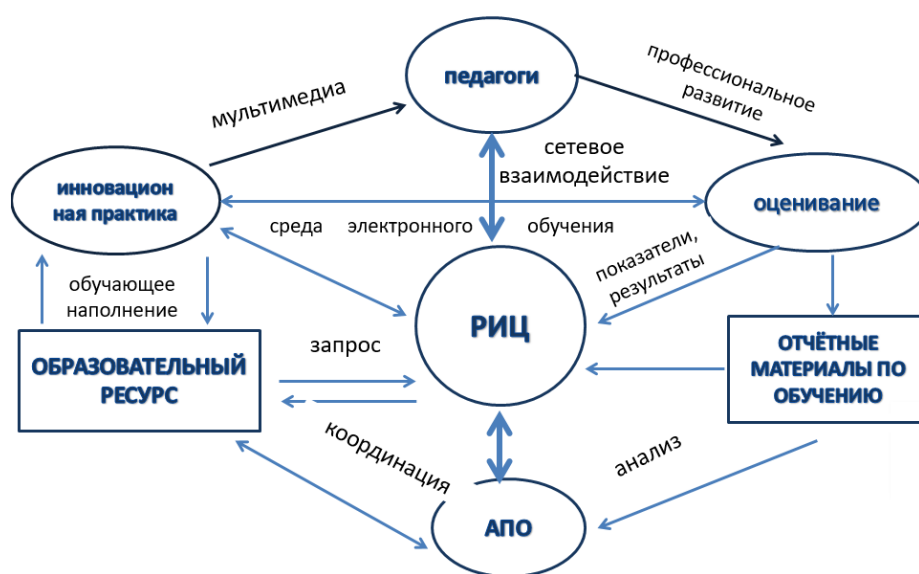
педагоги

мультимедиа

профессиональное развитие

сетевое взаимодействие

инновационная практика

оценивание

среда электронного обучения

обучающее наполнение

показатели, результаты

РИЦ

ОБРАЗОВАТЕЛЬНЫЙ РЕСУРС

запрос

ОТЧЁТНЫЕ МАТЕРИАЛЫ ПО ОБУЧЕНИЮ

координация

анализ

АПО